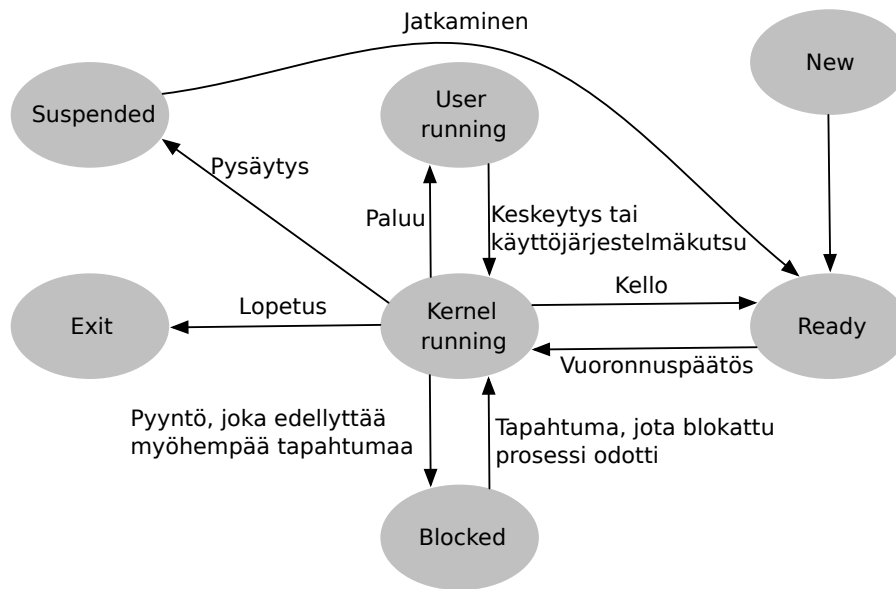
Jatkaminen

New

Suspended

User running

Pysäytys

Paluu

Keskeytys tai käyttöjärjestelmäkutsu

Kello

Lopetus

Exit

Kernel running

Ready

Vuoronnuspäätös

Pyyntö, joka edellyttää myöhempää tapahtumaa

Tapahtuma, jota blokattu prosessi odotti

Blocked